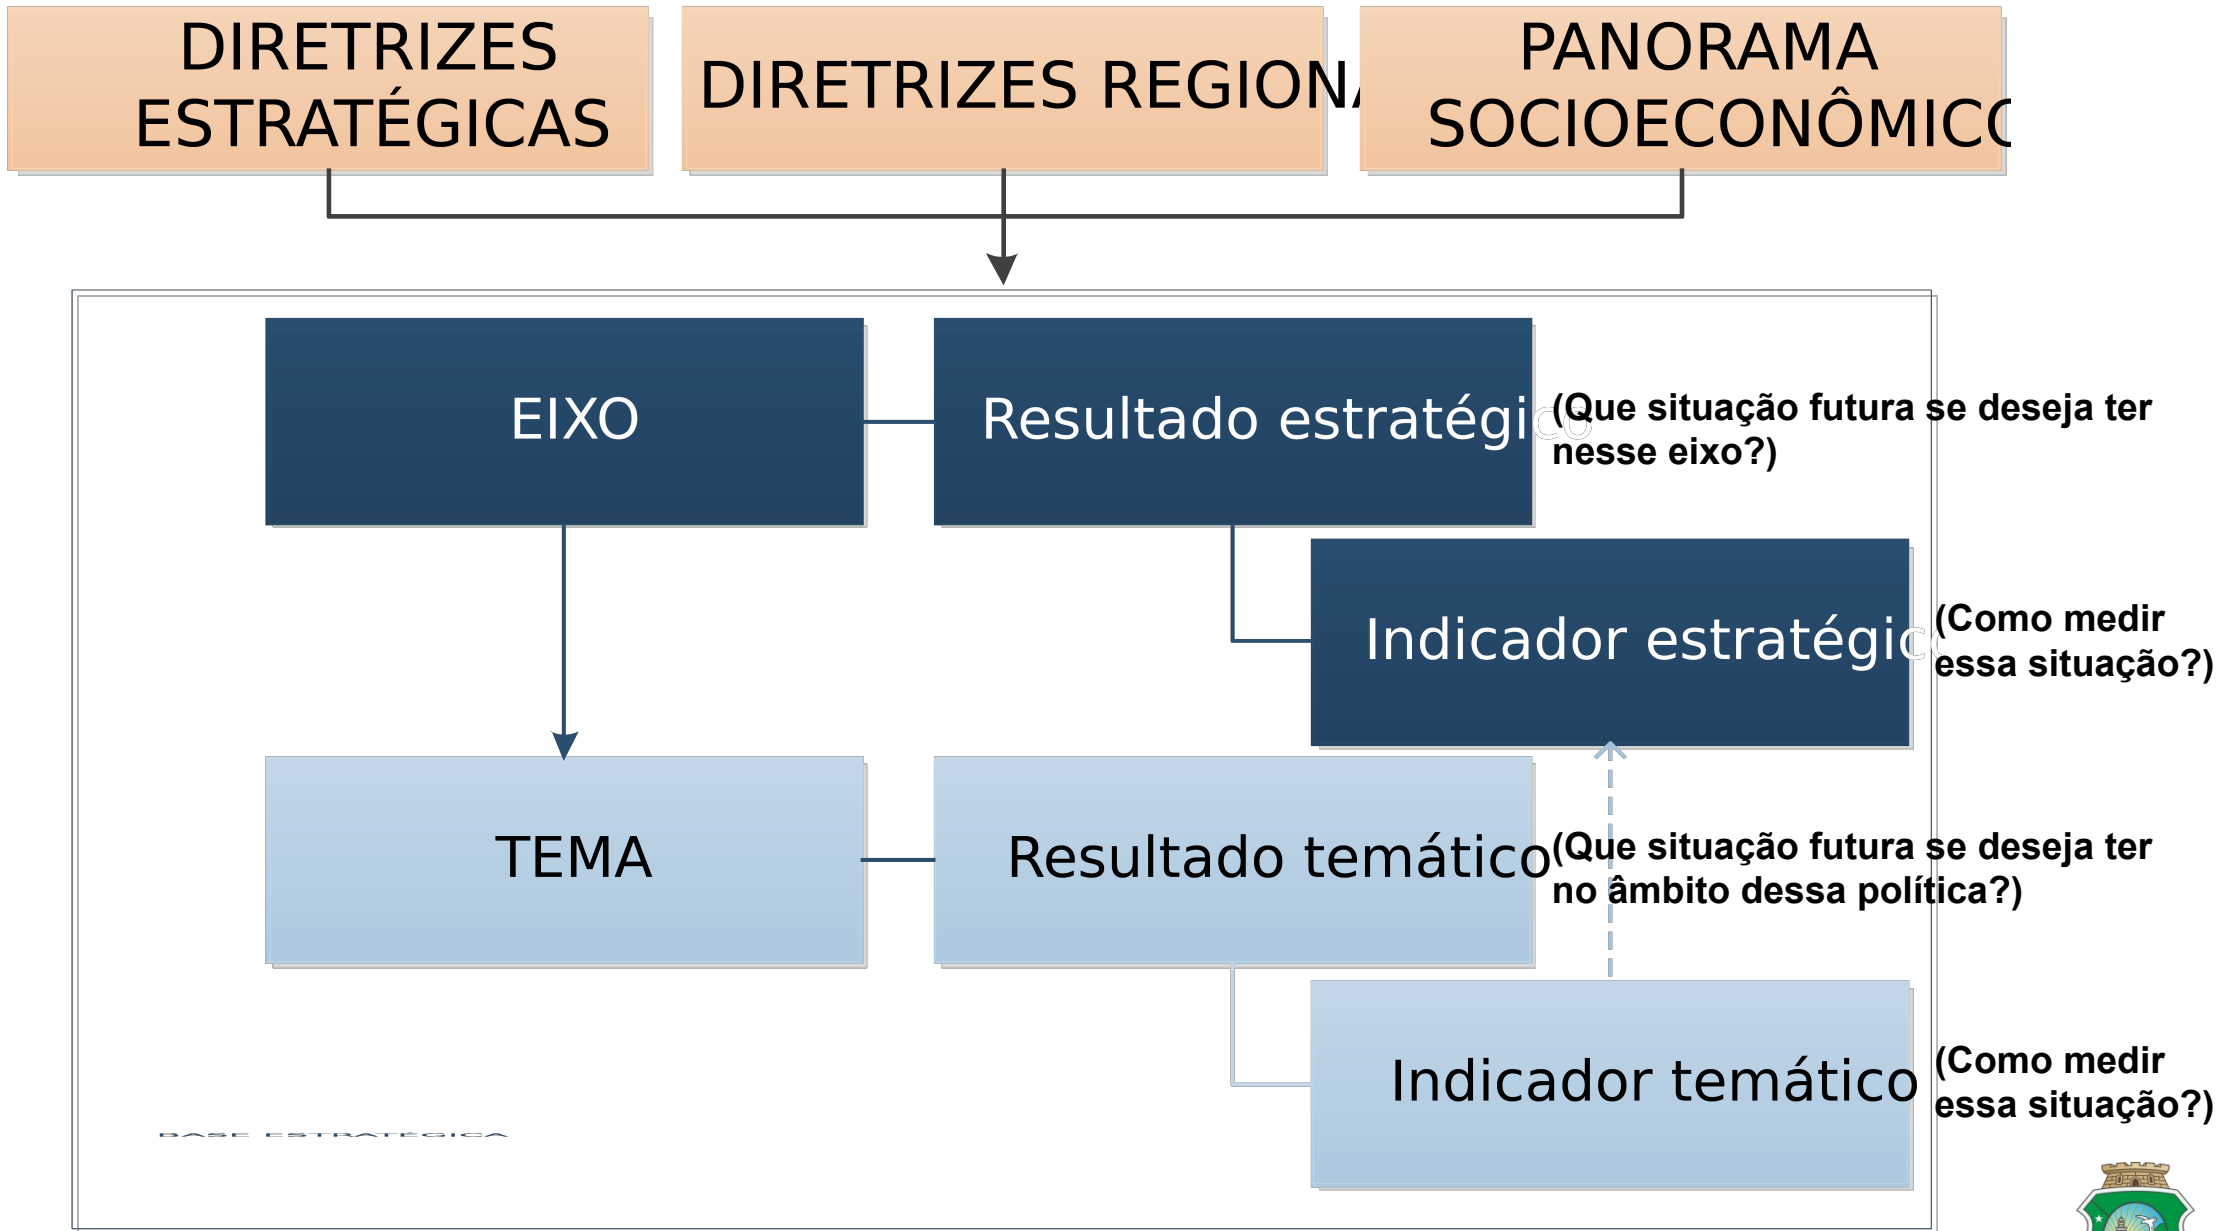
DIRETRIZES ESTRATÉGICAS

DIRETRIZES REGION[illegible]

PANORAMA SOCIOECONÔMIC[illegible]

EIXO

Resultado estratégi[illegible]

(Que situação futura se deseja ter nesse eixo?)

Indicador estratégi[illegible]

(Como medir essa situação?)

TEMA

Resultado temático

(Que situação futura se deseja ter no âmbito dessa política?)

Indicador temático

(Como medir essa situação?)

BASE ESTRATÉGICA